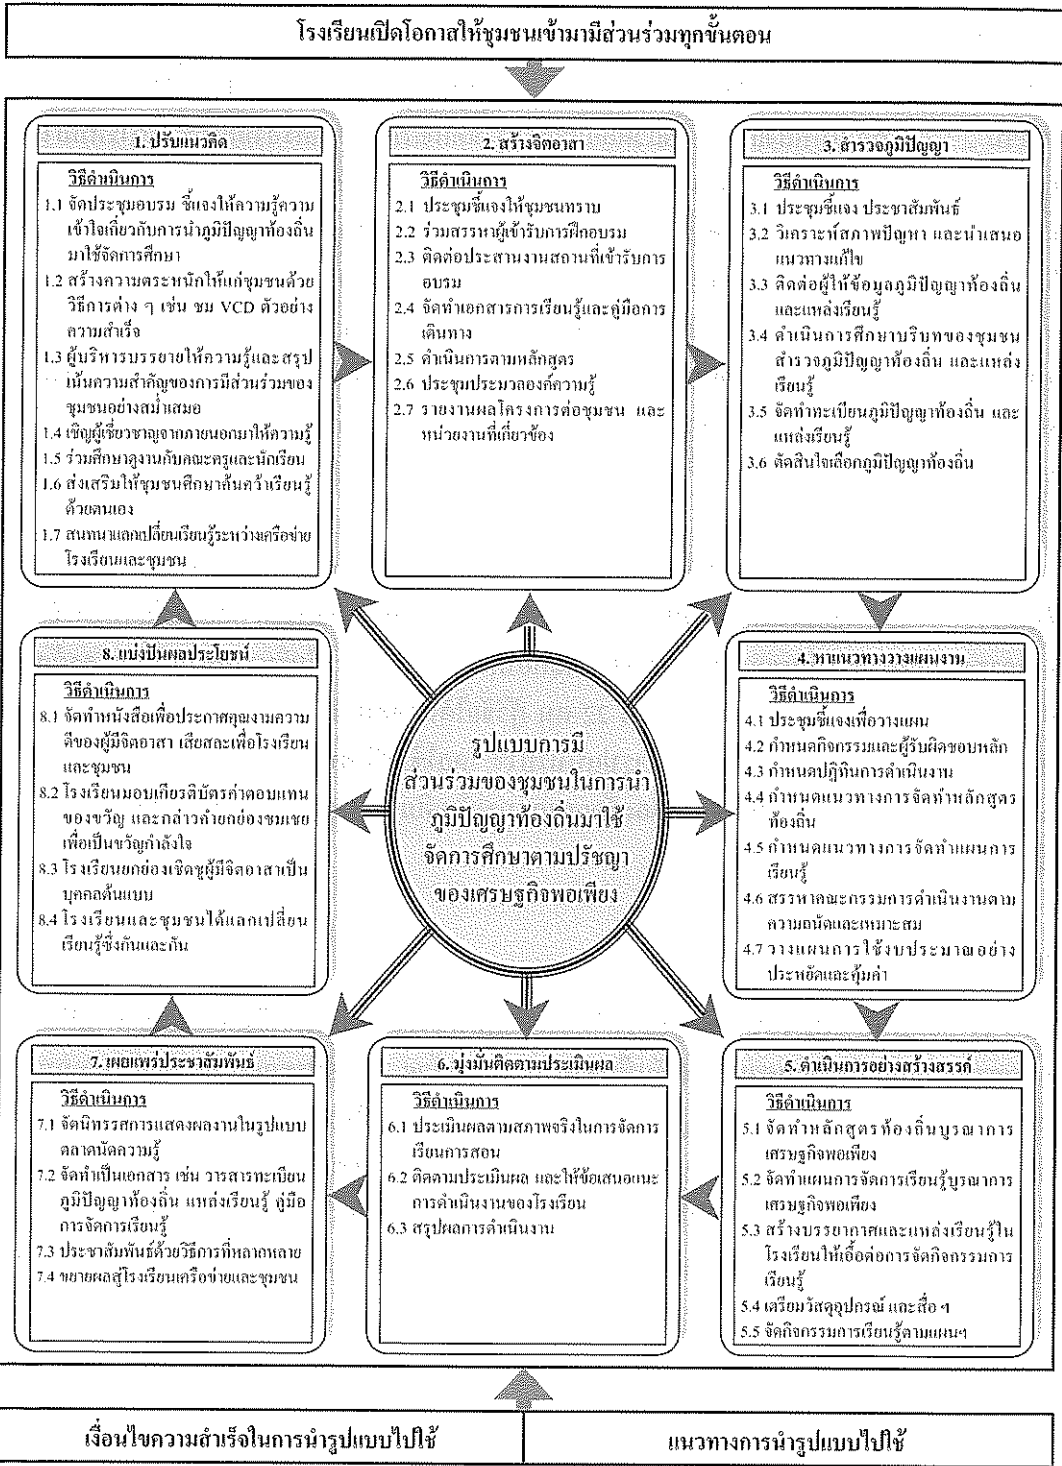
โรงเรียนเปิดโอกาสให้ชุมชนเข้ามามีส่วนร่วมทุกขั้นตอน

1. ปรับแนวคิด

วิธีดำเนินการ

1.1 จัดประชุมอบรม ชี้แจงให้ความรู้ความเข้าใจเกี่ยวกับการนำภูมิปัญญาท้องถิ่นมาใช้จัดการศึกษา

1.2 สร้างความตระหนักให้แก่ชุมชนด้วยวิธีการต่าง ๆ เช่น ชม VCD ตัวอย่างความสำเร็จ

1.3 ผู้บริหารบรรยายให้ความรู้และสรุปเน้นความสำคัญของการมีส่วนร่วมของชุมชนอย่างสม่ำเสมอ

1.4 เชิญผู้เชี่ยวชาญจากภายนอกมาให้ความรู้

1.5 ร่วมศึกษาดูงานกับคณะครูและนักเรียน

1.6 ส่งเสริมให้ชุมชนศึกษาค้นคว้าเรียนรู้ด้วยตนเอง

1.7 สนทนาแลกเปลี่ยนเรียนรู้ระหว่างเครือข่ายโรงเรียนและชุมชน

2. สร้างจิตอาสา

วิธีดำเนินการ

2.1 ประชุมชี้แจงให้ชุมชนทราบ

2.2 ร่วมสรรหาผู้เข้ารับการฝึกอบรม

2.3 ติดต่อประสานงานสถานที่เข้ารับการอบรม

2.4 จัดทำเอกสารการเรียนรู้และคู่มือการเดินทาง

2.5 ดำเนินการตามหลักสูตร

2.6 ประชุมประมวลองค์ความรู้

2.7 รายงานผลโครงการต่อชุมชน และหน่วยงานที่เกี่ยวข้อง

3. สำรวจภูมิปัญญา

วิธีดำเนินการ

3.1 ประชุมชี้แจง ประชาสัมพันธ์

3.2 วิเคราะห์สภาพปัญหา และนำเสนอแนวทางแก้ไข

3.3 ติดต่อผู้ให้ข้อมูลภูมิปัญญาท้องถิ่นและแหล่งเรียนรู้

3.4 ดำเนินการศึกษาบริบทของชุมชน สำรวจภูมิปัญญาท้องถิ่น และแหล่งเรียนรู้

3.5 จัดทำทะเบียนภูมิปัญญาท้องถิ่น และแหล่งเรียนรู้

3.6 ตัดสินใจเลือกภูมิปัญญาท้องถิ่น

8. แบ่งปันผลประโยชน์

วิธีดำเนินการ

8.1 จัดทำหนังสือเพื่อประกาศคุณงามความดีของผู้มีจิตอาสา เสียสละเพื่อโรงเรียนและชุมชน

8.2 โรงเรียนมอบเกียรติบัตรค่าตอบแทนของขวัญ และกล่าวคำยกย่องชมเชยเพื่อเป็นขวัญกำลังใจ

8.3 โรงเรียนยกย่องเชิดชูผู้มีจิตอาสาเป็นบุคคลต้นแบบ

8.4 โรงเรียนและชุมชนได้แลกเปลี่ยนเรียนรู้ซึ่งกันและกัน

รูปแบบการมีส่วนร่วมของชุมชนในการนำภูมิปัญญาท้องถิ่นมาใช้จัดการศึกษาตามปรัชญาของเศรษฐกิจพอเพียง

4. หาแนวทางวางแผนงาน

วิธีดำเนินการ

4.1 ประชุมชี้แจงเพื่อวางแผน

4.2 กำหนดกิจกรรมและผู้รับผิดชอบหลัก

4.3 กำหนดปฏิทินการดำเนินงาน

4.4 กำหนดแนวทางการจัดทำหลักสูตรท้องถิ่น

4.5 กำหนดแนวทางการจัดทำแผนการเรียนรู้

4.6 สรรหาคณะกรรมการดำเนินงานตามความถนัดและเหมาะสม

4.7 วางแผนการใช้งบประมาณอย่างประหยัดและคุ้มค่า

7. เผยแพร่ประชาสัมพันธ์

วิธีดำเนินการ

7.1 จัดนิทรรศการแสดงผลงานในรูปแบบตลาดนัดความรู้

7.2 จัดทำเป็นเอกสาร เช่น วารสารทะเบียนภูมิปัญญาท้องถิ่น แหล่งเรียนรู้ คู่มือการจัดการเรียนรู้

7.3 ประชาสัมพันธ์ด้วยวิธีการที่หลากหลาย

7.4 ขยายผลสู่โรงเรียนเครือข่ายและชุมชน

6. มุ่งมั่นติดตามประเมินผล

วิธีดำเนินการ

6.1 ประเมินผลตามสภาพจริงในการจัดการเรียนการสอน

6.2 ติดตามประเมินผล และให้ข้อเสนอแนะการดำเนินงานของโรงเรียน

6.3 สรุปผลการดำเนินงาน

5. ดำเนินการอย่างสร้างสรรค์

วิธีดำเนินการ

5.1 จัดทำหลักสูตรท้องถิ่นบูรณาการเศรษฐกิจพอเพียง

5.2 จัดทำแผนการจัดการเรียนรู้บูรณาการเศรษฐกิจพอเพียง

5.3 สร้างบรรยากาศและแหล่งเรียนรู้ในโรงเรียนให้เอื้อต่อการจัดกิจกรรมการเรียนรู้

5.4 เตรียมวัสดุอุปกรณ์ และสื่อ ฯ

5.5 จัดกิจกรรมการเรียนรู้ตามแผนฯ

เงื่อนไขความสำเร็จในการนำรูปแบบไปใช้

แนวทางการนำรูปแบบไปใช้